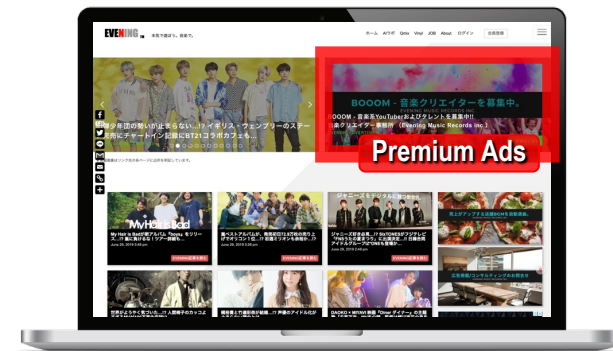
EVENING 音楽で遊ぼう。音楽で。

ホーム A&R Gina Vinyl JOB About ログイン 会員登録

BOOOM - 音楽クリエイターを募集中。

EVENING MUSIC RECORDS INC.

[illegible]少年団の勢いが止まらない…!? イギリス・ウェンブリーのステージ公演にチケット記録にBT21コラボカフェも…

BOOOM - 音楽系YouTuberおよびタレントを募集中!! 音楽クリエイター事務所 (Evening Music Records inc.)

Premium Ads

My Hair is Bad

My Hair is Bad が新アルバム「boys」をリリース…!? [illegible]

EVENING記事を読む

EVENING記事を読む

EVENING記事を読む

EVENING記事を読む